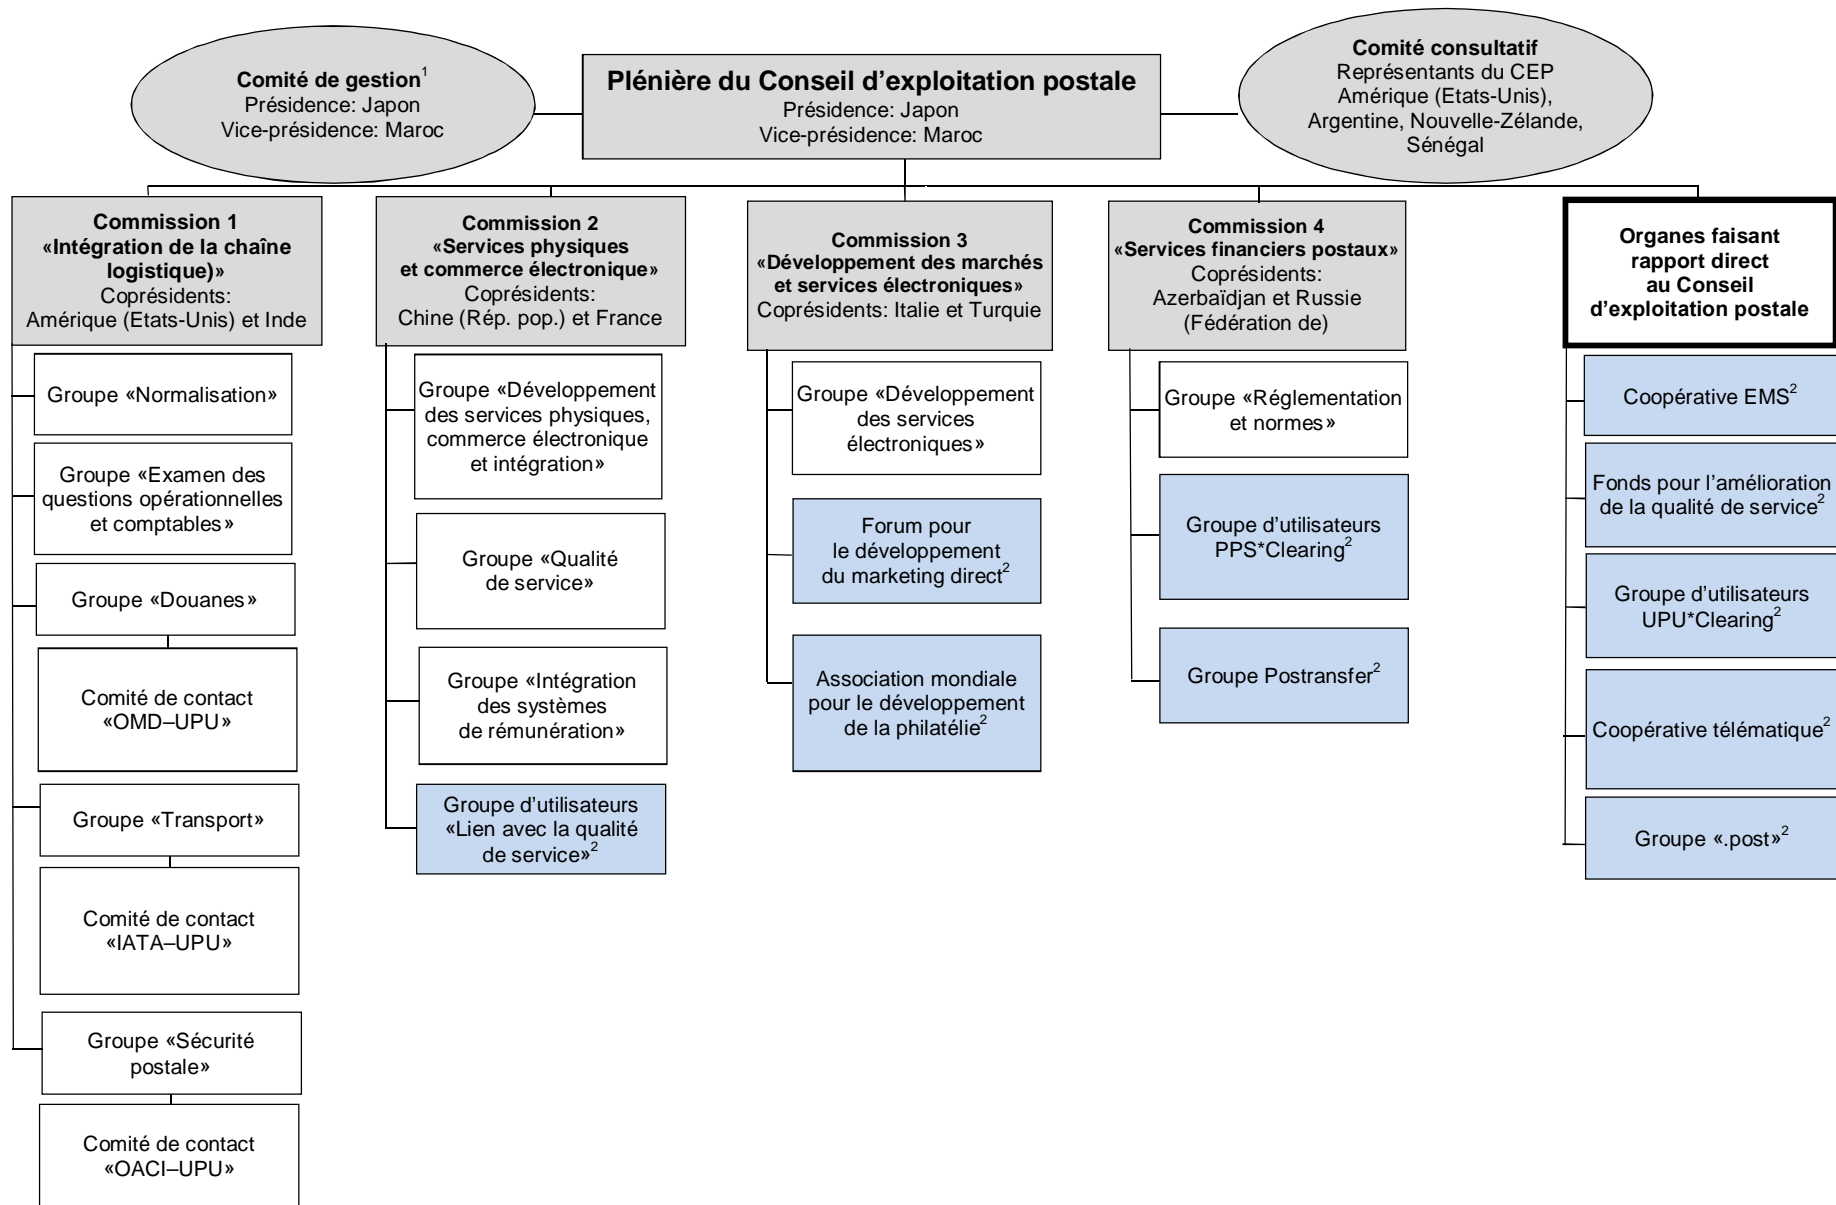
Comité de gestion$^{1}$
Présidence: Japon
Vice-présidence: Maroc

Plénière du Conseil d'exploitation postale
Présidence: Japon
Vice-présidence: Maroc

Comité consultatif
Représentants du CEP
Amérique (Etats-Unis), Argentine, Nouvelle-Zélande, Sénégal

Commission 1
«Intégration de la chaîne logistique)»
Coprésidents: Amérique (Etats-Unis) et Inde

Groupe «Normalisation»

Groupe «Examen des questions opérationnelles et comptables»

Groupe «Douanes»

Comité de contact «OMD–UPU»

Groupe «Transport»

Comité de contact «IATA–UPU»

Groupe «Sécurité postale»

Comité de contact «OACI–UPU»

Commission 2
«Services physiques et commerce électronique»
Coprésidents: Chine (Rép. pop.) et France

Groupe «Développement des services physiques, commerce électronique et intégration»

Groupe «Qualité de service»

Groupe «Intégration des systèmes de rémunération»

Groupe d'utilisateurs «Lien avec la qualité de service»$^{2}$

Commission 3
«Développement des marchés et services électroniques»
Coprésidents: Italie et Turquie

Groupe «Développement des services électroniques»

Forum pour le développement du marketing direct$^{2}$

Association mondiale pour le développement de la philatélie$^{2}$

Commission 4
«Services financiers postaux»
Coprésidents: Azerbaïdjan et Russie (Fédération de)

Groupe «Réglementation et normes»

Groupe d'utilisateurs PPS*Clearing$^{2}$

Groupe Postransfer$^{2}$

Organes faisant rapport direct au Conseil d'exploitation postale

Coopérative EMS$^{2}$

Fonds pour l'amélioration de la qualité de service$^{2}$

Groupe d'utilisateurs UPU*Clearing$^{2}$

Coopérative télématique$^{2}$

Groupe «.post»$^{2}$